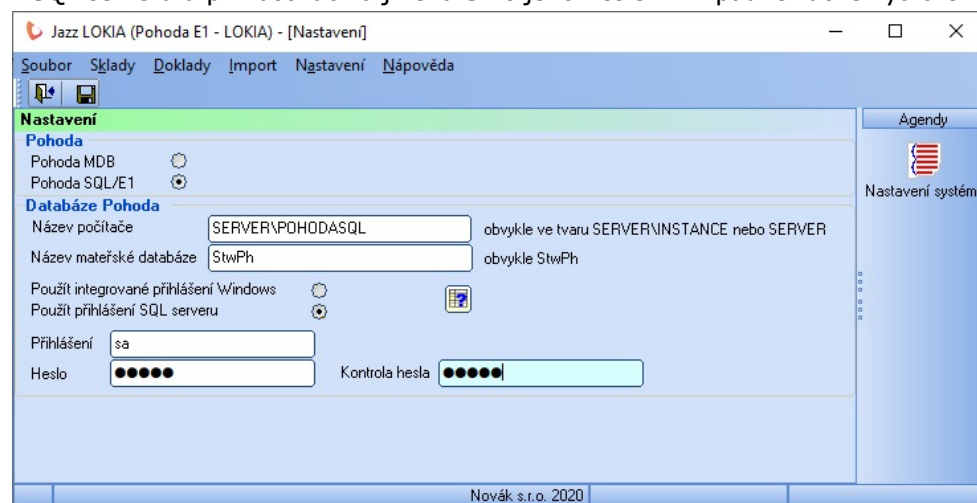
Jazz LOKIA (Pohoda E1 - LOKIA) - [Nastavení]

Soubor Sklady Doklady Import Nastavení Nápověda

Nastavení

Agendy

Nastavení systém

Pohoda

Pohoda MDB

Pohoda SQL/E1

Databáze Pohoda

Název počítače SERVER\POHODASQL obvykle ve tvaru SERVER\INSTANCE nebo SERVER

Název mateřské databáze StwPh obvykle StwPh

Použít integrované přihlášení Windows

Použít přihlášení SQL serveru

Přihlášení sa

Heslo ●●●●●

Kontrola hesla ●●●●●

Novák s.r.o. 2020